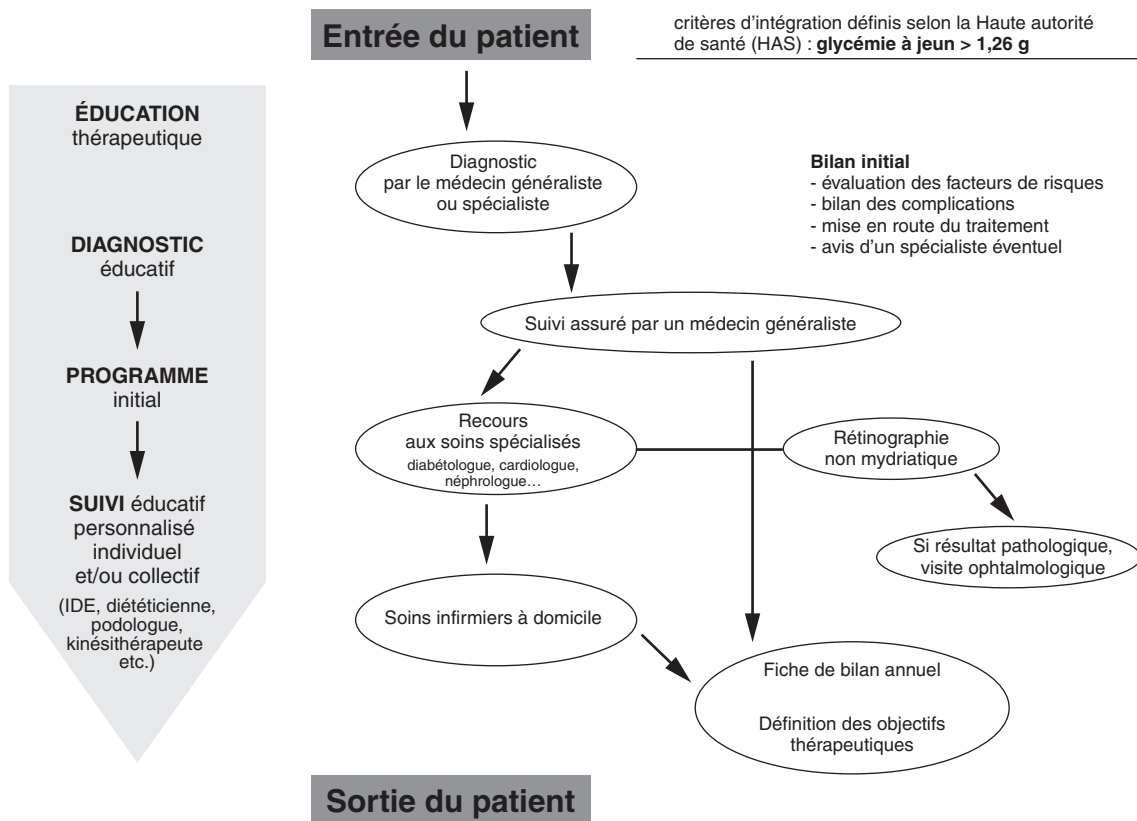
Entrée du patient

critères d'intégration définis selon la Haute autorité de santé (HAS) : **glycémie à jeun > 1,26 g**

**ÉDUCATION** thérapeutique

**DIAGNOSTIC** éducatif

**PROGRAMME** initial

**SUIVI** éducatif personnalisé individuel et/ou collectif

(IDE, diététicienne, podologue, kinésithérapeute etc.)

Diagnostic par le médecin généraliste ou spécialiste

**Bilan initial**
- évaluation des facteurs de risques
- bilan des complications
- mise en route du traitement
- avis d'un spécialiste éventuel

Suivi assuré par un médecin généraliste

Recours aux soins spécialisés
diabétologue, cardiologue, néphrologue…

Rétinographie non mydriatique

Si résultat pathologique, visite ophtalmologique

Soins infirmiers à domicile

Fiche de bilan annuel

Définition des objectifs thérapeutiques

Sortie du patient